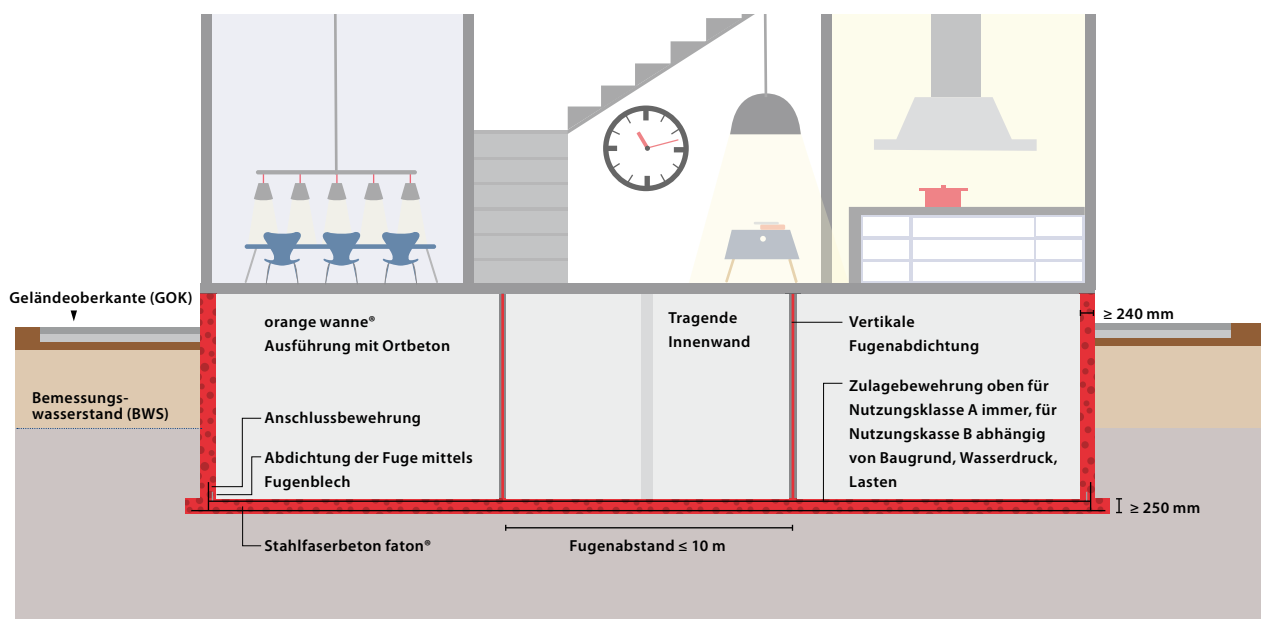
Geländeoberkante (GOK)

Bemessungswasserstand (BWS)

orange wanne®
Ausführung mit Ortbeton

Anschlussbewehrung

Abdichtung der Fuge mittels Fugenblech

Tragende Innenwand

Vertikale Fugenabdichtung

Zulagebewehrung oben für Nutzungsklasse A immer, für Nutzungskasse B abhängig von Baugrund, Wasserdruck, Lasten

≥ 240 mm

≥ 250 mm

Stahlfaserbeton faton®

Fugenabstand ≤ 10 m